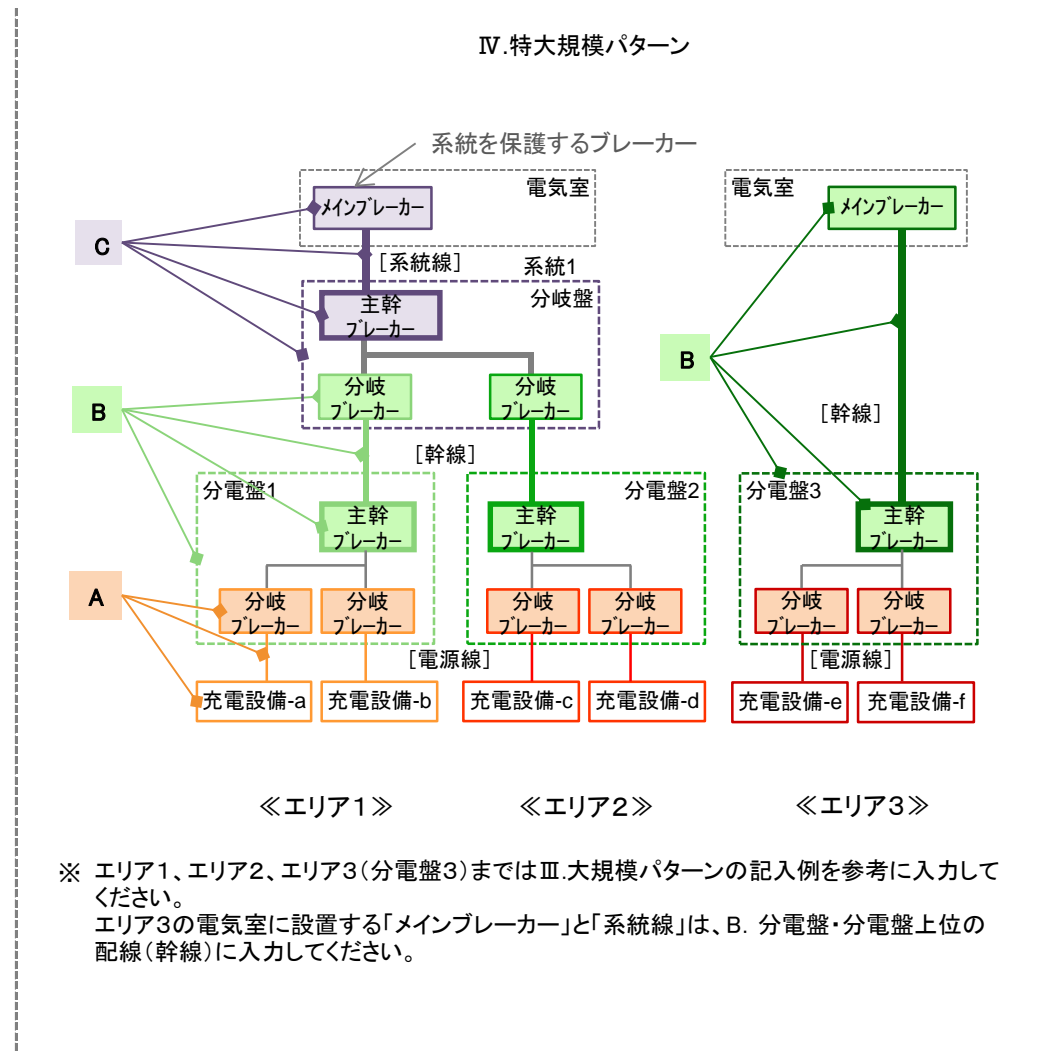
Ⅳ.特大規模パターン

系統を保護するブレーカー

電気室

メインブレーカー

C

［系統線］

系統1

分岐盤

主幹 ブレーカー

分岐 ブレーカー

分岐 ブレーカー

B

［幹線］

分電盤1

主幹 ブレーカー

分電盤2

主幹 ブレーカー

A

分岐 ブレーカー

分岐 ブレーカー

分岐 ブレーカー

分岐 ブレーカー

［電源線］

充電設備-a

充電設備-b

充電設備-c

充電設備-d

電気室

メインブレーカー

B

［幹線］

分電盤3

主幹 ブレーカー

分岐 ブレーカー

分岐 ブレーカー

［電源線］

充電設備-e

充電設備-f

≪エリア1≫

≪エリア2≫

≪エリア3≫

※ エリア1、エリア2、エリア3（分電盤3）まではⅢ.大規模パターンの記入例を参考に入力してください。
エリア3の電気室に設置する「メインブレーカー」と「系統線」は、B. 分電盤・分電盤上位の配線（幹線）に入力してください。